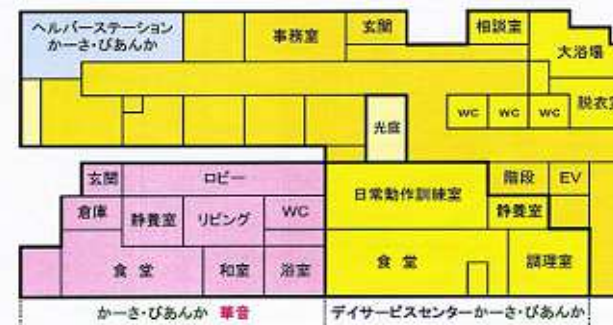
ヘルパーステーション
かーさ・ぴあんか

事務室

玄関

相談室

大浴場

脱衣室

光庭

WC

WC

WC

玄関

ロビー

倉庫

静養室

リビング

WC

食堂

和室

浴室

日常動作訓練室

階段

EV

静養室

食堂

調理室

かーさ・ぴあんか 華音

デイサービスセンターかーさ・ぴあんか